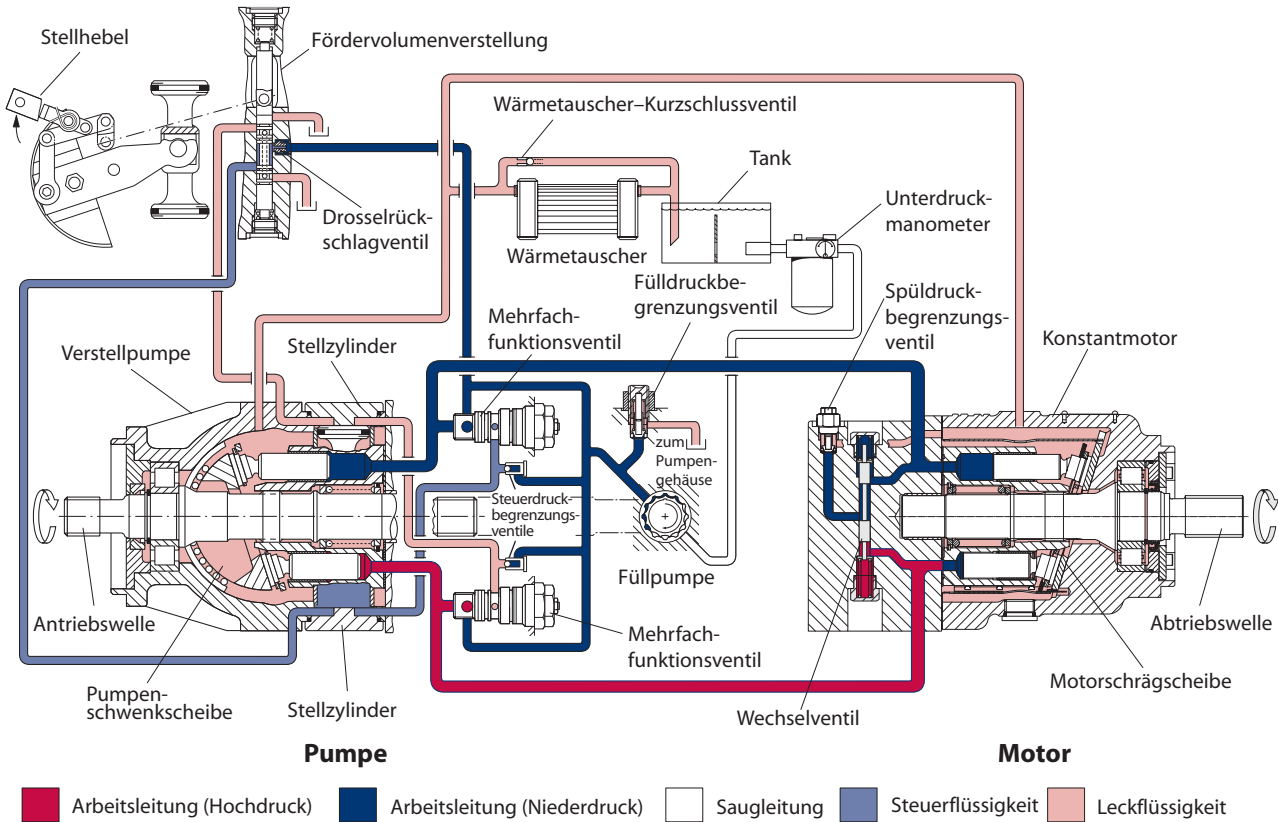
Stellhebel

Fördervolumenverstellung

Wärmetauscher–Kurzschlussventil

Tank

Unterdruckmanometer

Drosselrückschlagventil

Wärmetauscher

Fülldruckbegrenzungsventil

Spüldruckbegrenzungsventil

Mehrfachfunktionsventil

Verstellpumpe

Stellzylinder

Konstantmotor

zum Pumpengehäuse

Steuerdruckbegrenzungsventile

Füllpumpe

Antriebswelle

Mehrfachfunktionsventil

Abtriebswelle

Motorschrägscheibe

Pumpenschwenkscheibe

Stellzylinder

Wechselventil

Pumpe

Motor

Arbeitsleitung (Hochdruck)

Arbeitsleitung (Niederdruck)

Saugleitung

Steuerflüssigkeit

Leckflüssigkeit